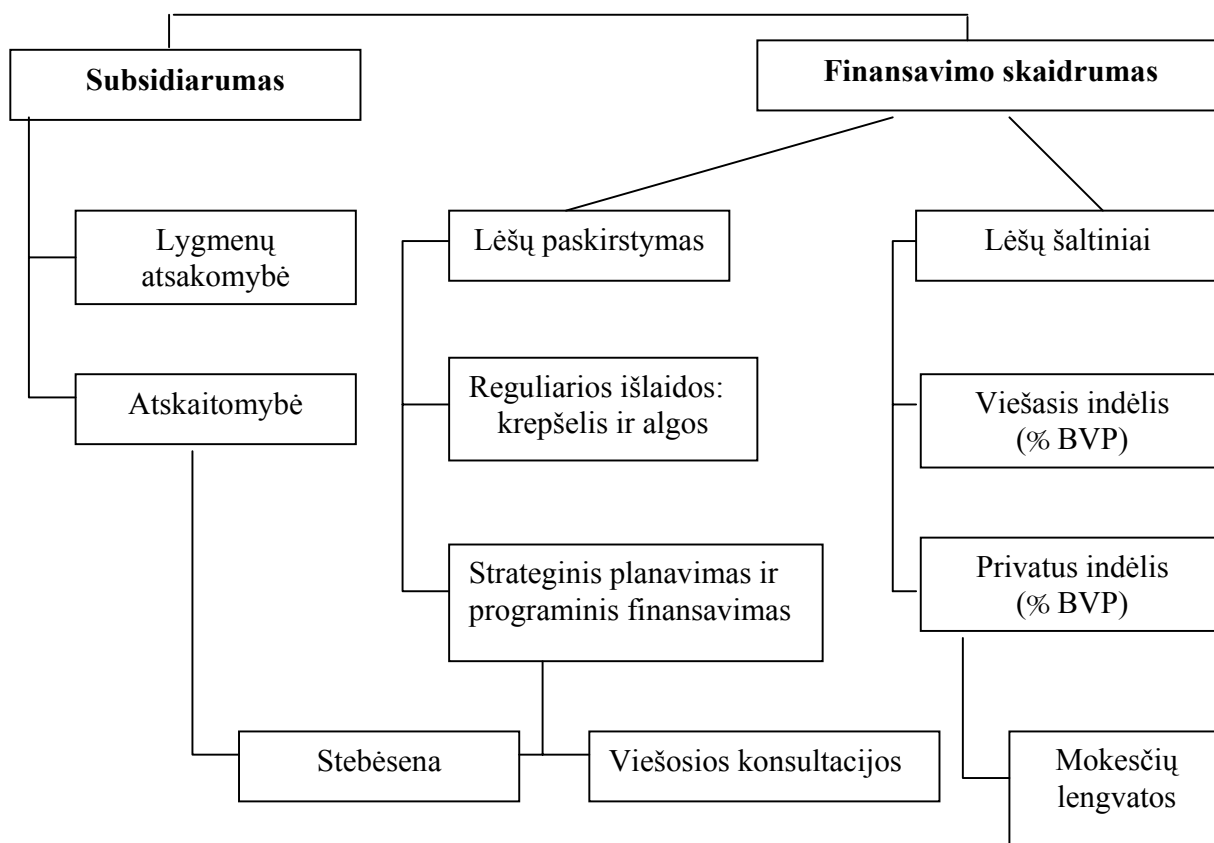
Subsidiarumas

Finansavimo skaidrumas

Lygmenų atsakomybė

Lėšų paskirstymas

Lėšų šaltiniai

Atskaitomybė

Reguliarios išlaidos: krepšelis ir algos

Viešasis indėlis (% BVP)

Strateginis planavimas ir programinis finansavimas

Privatus indėlis (% BVP)

Stebėsena

Viešosios konsultacijos

Mokesčių lengvatos